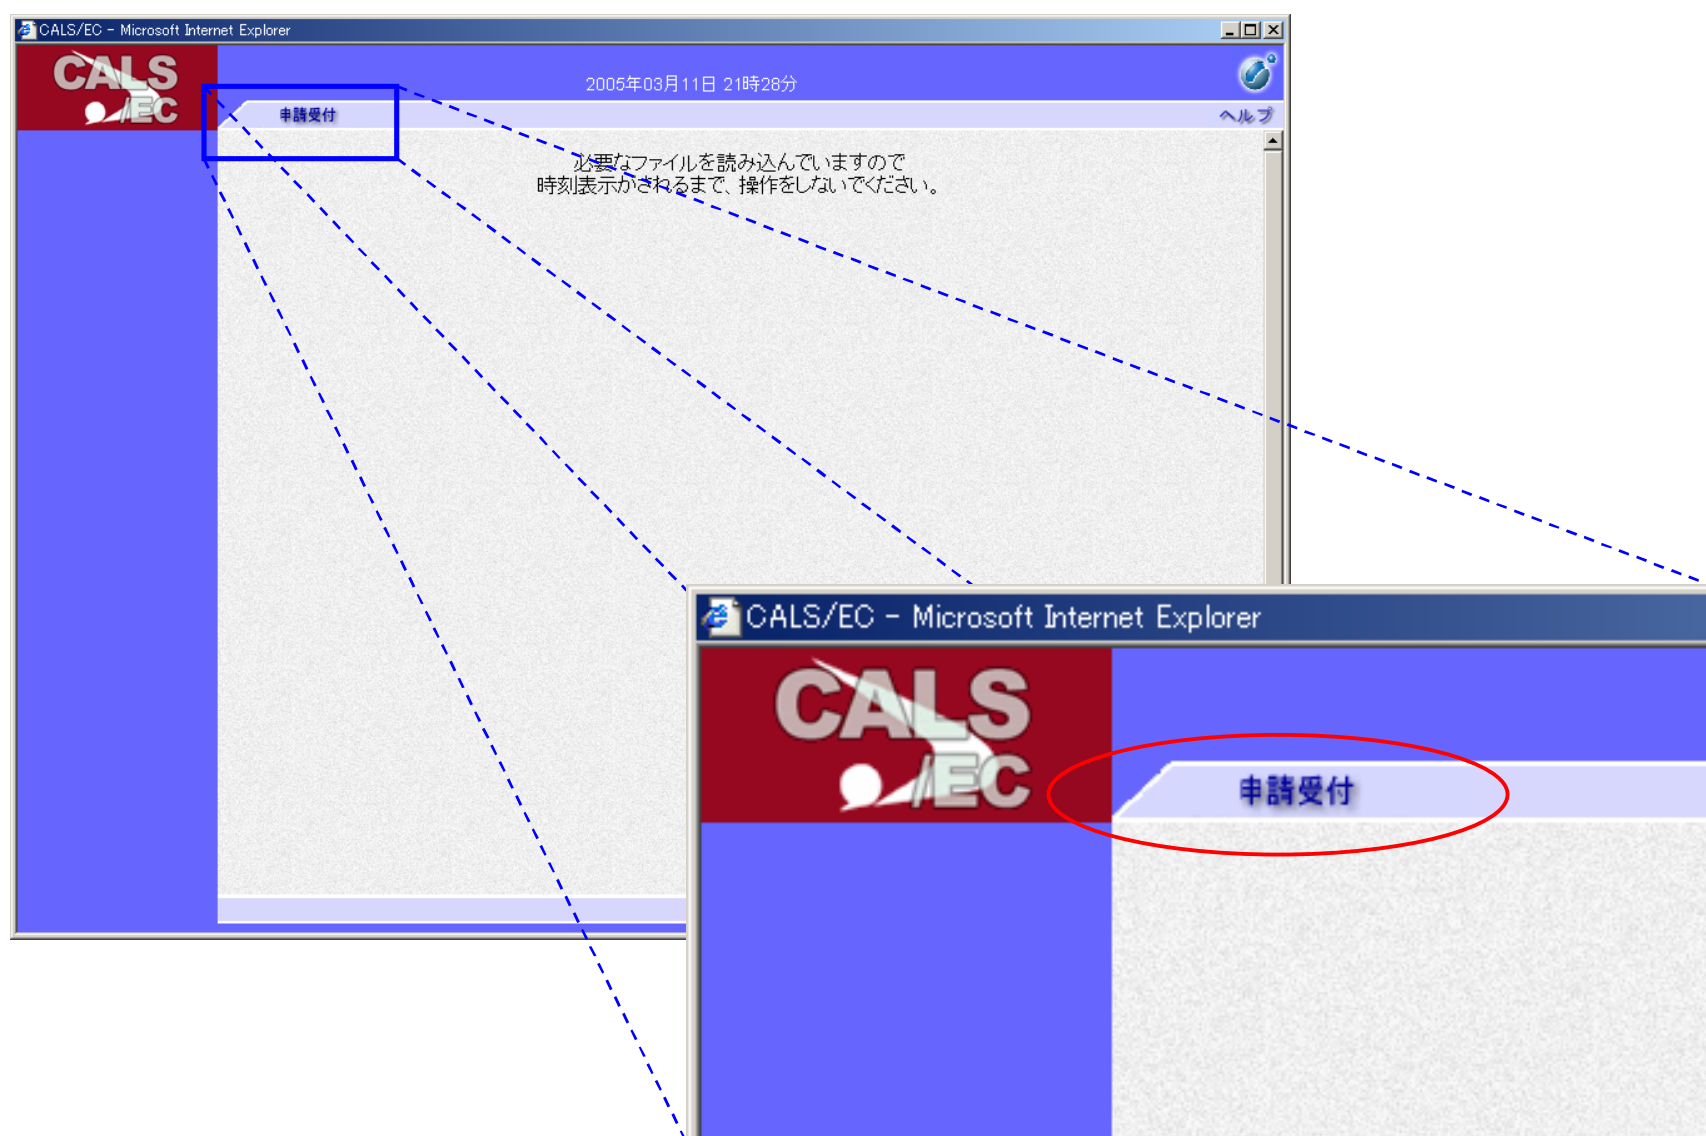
CALS/EC - Microsoft Internet Explorer

CALS /EC

2005年03月11日 21時28分

申請受付

ヘルプ

必要なファイルを読み込んでいますので
時刻表示がされるまで、操作をしないでください。

CALS/EC - Microsoft Internet Explorer

CALS /EC

申請受付